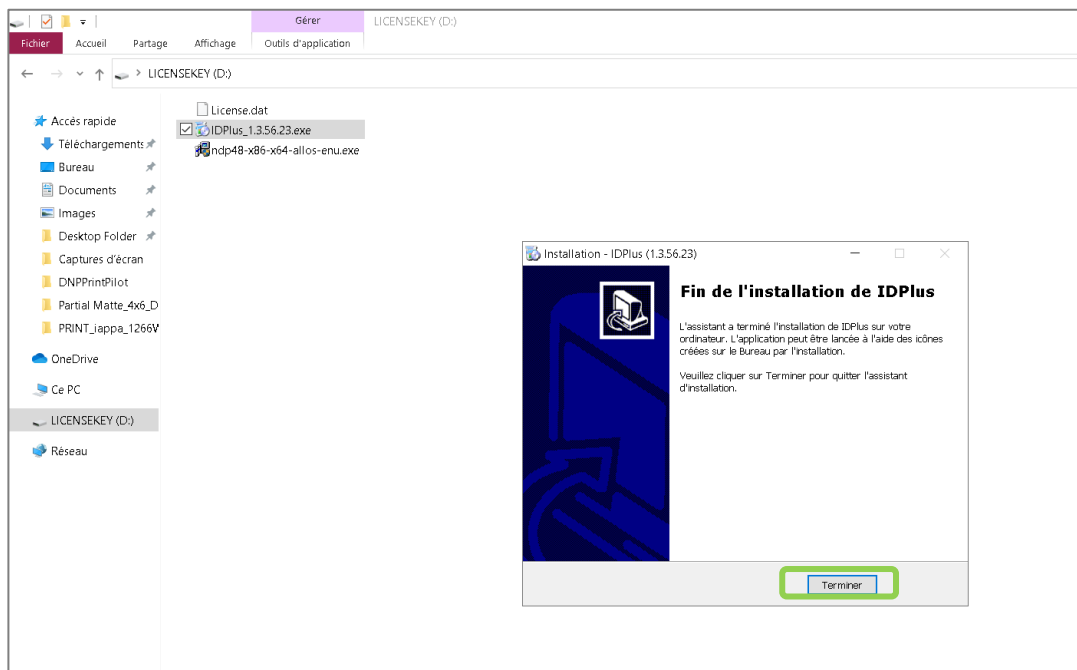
Gérer LICENSEKEY (D:)

Fichier Accueil Partage Affichage Outils d'application

LICENSEKEY (D:)

Accès rapide
Téléchargements
Bureau
Documents
Images
Desktop Folder
Captures d'écran
DNPPrintPilot
Partial Matte_4x6_D
PRINT_iappa_1266V
OneDrive
Ce PC
LICENSEKEY (D:)
Réseau

License.dat
IDPlus_1.3.56.23.exe
ndp48-x86-x64-allos-enu.exe

Installation - IDPlus (1.3.56.23)

Fin de l'installation de IDPlus

L'assistant a terminé l'installation de IDPlus sur votre ordinateur. L'application peut être lancée à l'aide des icônes créées sur le Bureau par l'installation.

Veuillez cliquer sur Terminer pour quitter l'assistant d'installation.

Terminer